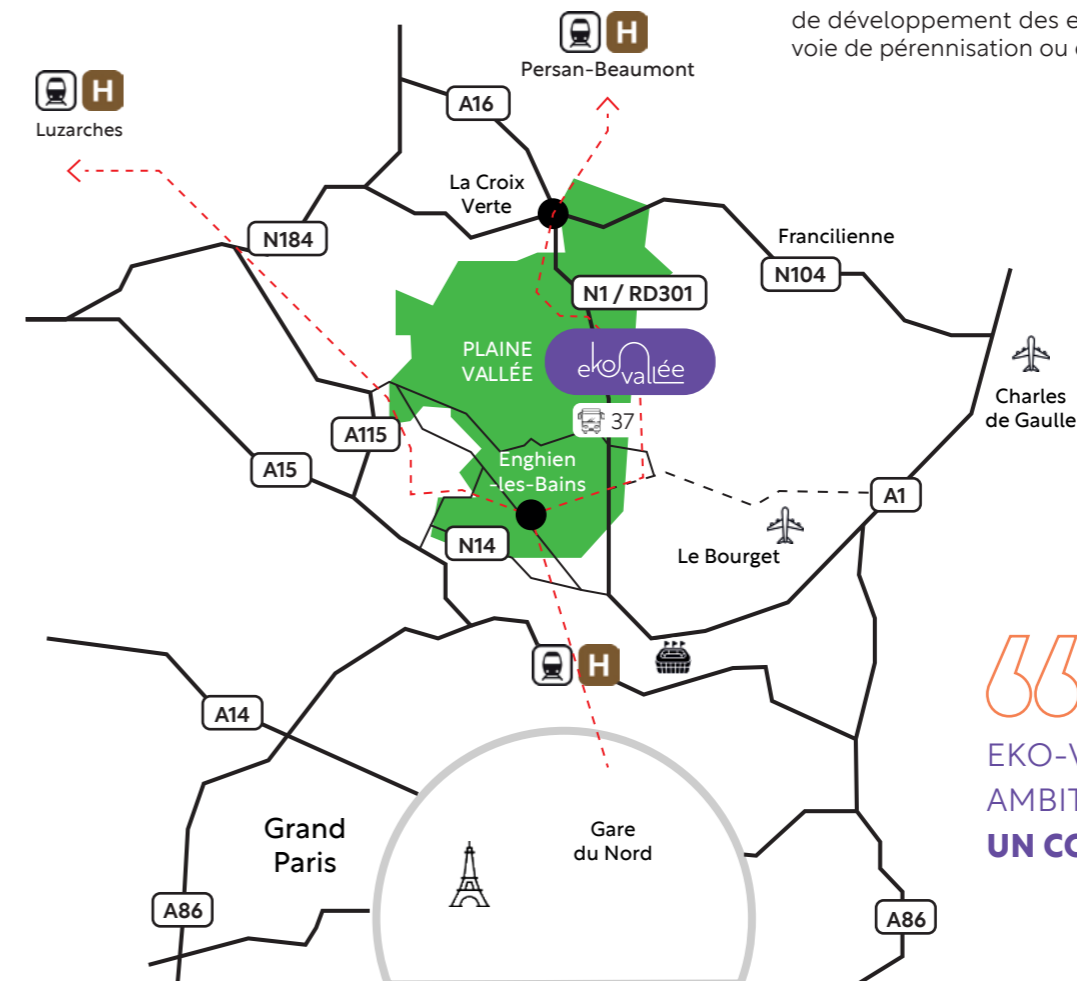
de développement des e
voie de pérennisation ou

H
Persan-Beaumont

H
Luzarches

A16

La Croix
Verte

N184

Francilienne

N1 / RD301

N104

PLAINE
VALLÉE

ekovallée

Charles
de Gaulle

37

A115

Enghien
-les-Bains

A15

A1

N14

Le Bourget

H

EKO-V
AMBIT
UN CO

A14

Grand
Paris

Gare
du Nord

A86

A86